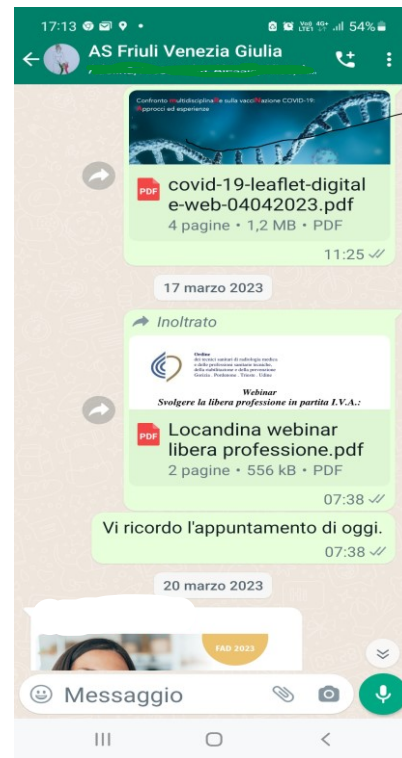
17:13 54%

AS Friuli Venezia Giulia

Confronto multidisciplinare sulla vaccinazione COVID-19: approcci ed esperienze

covid-19-leaflet-digitale-web-04042023.pdf
4 pagine • 1,2 MB • PDF
11:25

17 marzo 2023

Inoltrato

Ordine dei tecnici sanitari di radiologia medica e delle professioni sanitarie tecniche, della riabilitazione e della prevenzione Gorizia · Pordenone · Trieste · Udine

Webinar
Svolgere la libera professione in partita I.V.A.:

Locandina webinar libera professione.pdf
2 pagine • 556 kB • PDF
07:38

Vi ricordo l'appuntamento di oggi.
07:38

20 marzo 2023

FAD 2023

Messaggio